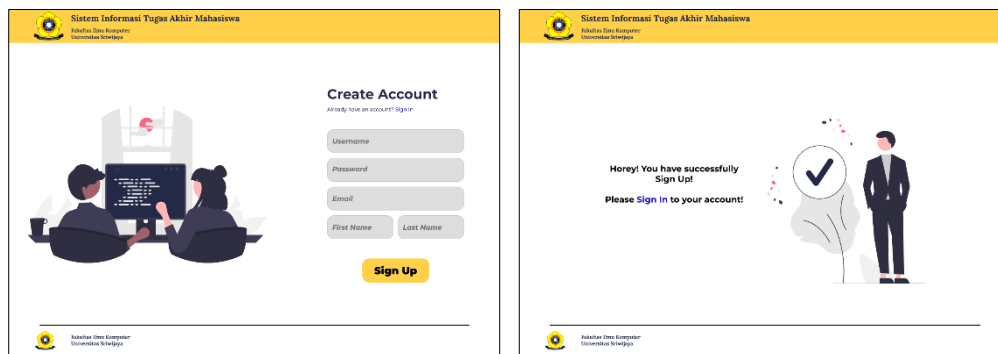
Sistem Informasi Tugas Akhir Mahasiswa
Fakultas Ilmu Komputer
Universitas Sriwijaya

Create Account
Already have an account? Sign in

Username
Password
Email
First Name
Last Name

Sign Up

Fakultas Ilmu Komputer
Universitas Sriwijaya

Sistem Informasi Tugas Akhir Mahasiswa
Fakultas Ilmu Komputer
Universitas Sriwijaya

Horey! You have successfully Sign Up!

Please Sign In to your account!

Fakultas Ilmu Komputer
Universitas Sriwijaya